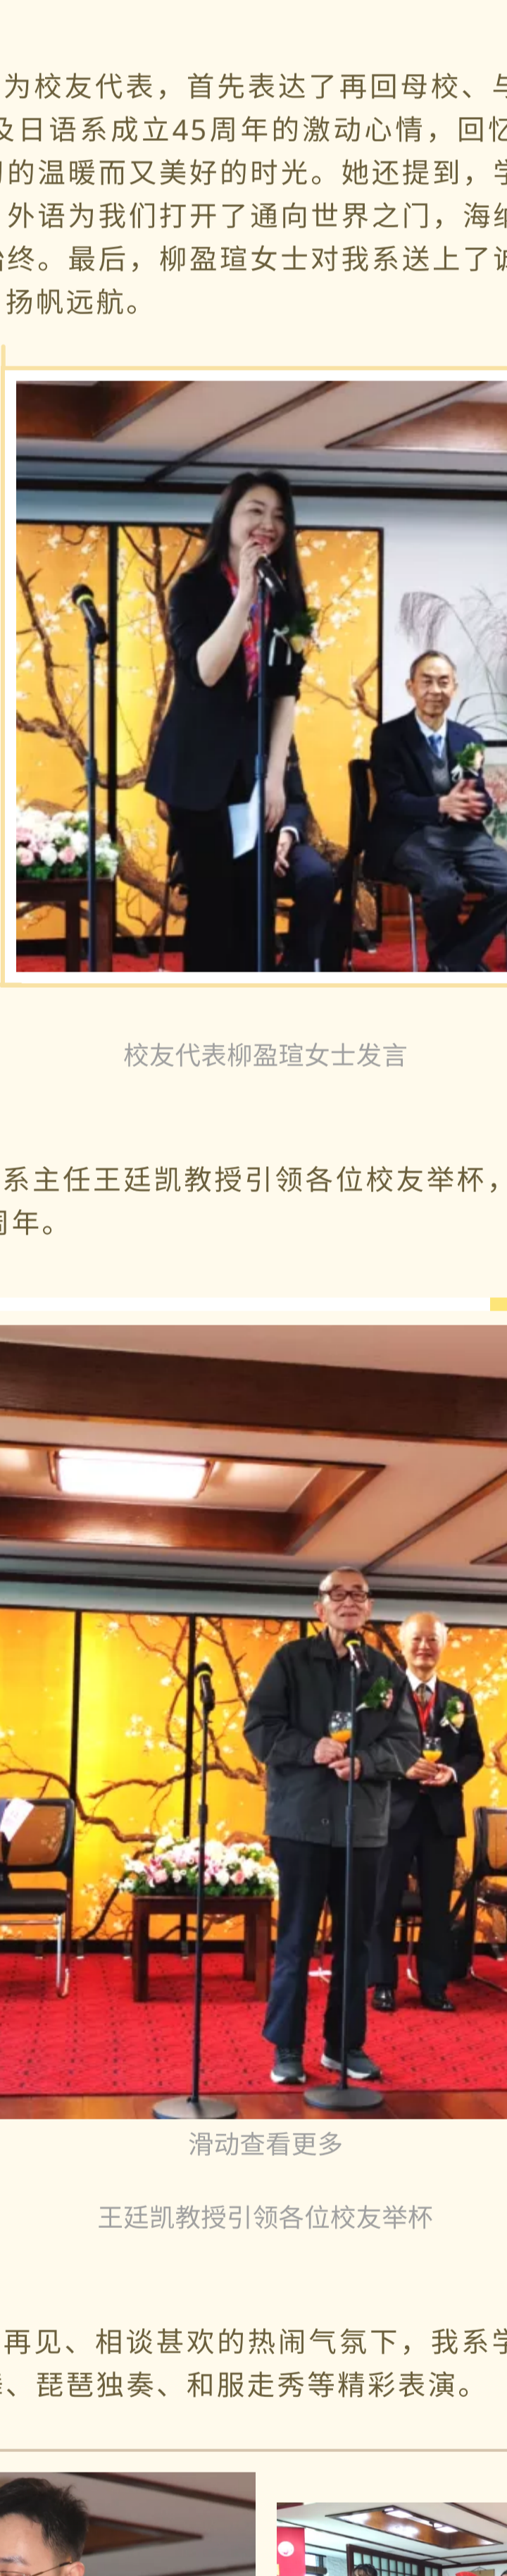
为校友代表，首先表达了再回母校、与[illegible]及日语系成立45周年的激动心情，回忆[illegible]的温暖而又美好的时光。她还提到，学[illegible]外语为我们打开了通向世界之门，海纟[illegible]冶终。最后，柳盈瑄女士对我系送上了诚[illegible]扬帆远航。

校友代表柳盈瑄女士发言

系主任王廷凯教授引领各位校友举杯，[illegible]周年。

滑动查看更多

王廷凯教授引领各位校友举杯

再见、相谈甚欢的热闹气氛下，我系学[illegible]、琵琶独奏、和服走秀等精彩表演。